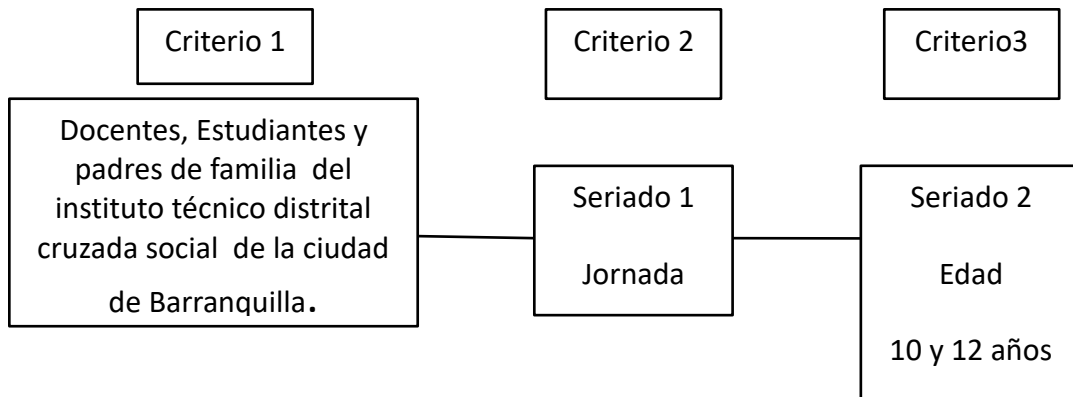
Criterio 1

Criterio 2

Criterio3

Docentes, Estudiantes y padres de familia del instituto técnico distrital cruzada social de la ciudad de Barranquilla.

Seriado 1

Jornada

Seriado 2

Edad

10 y 12 años